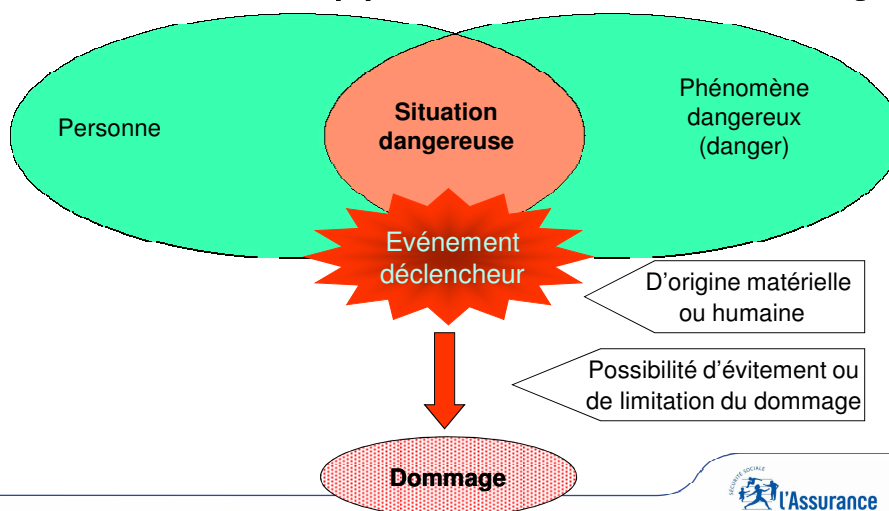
Personne

Situation dangereuse

Phénomène dangereux (danger)

Evénement déclencheur

D'origine matérielle ou humaine

Possibilité d'évitement ou de limitation du dommage

Dommage

SÉCURITÉ SOCIALE
l'Assurance